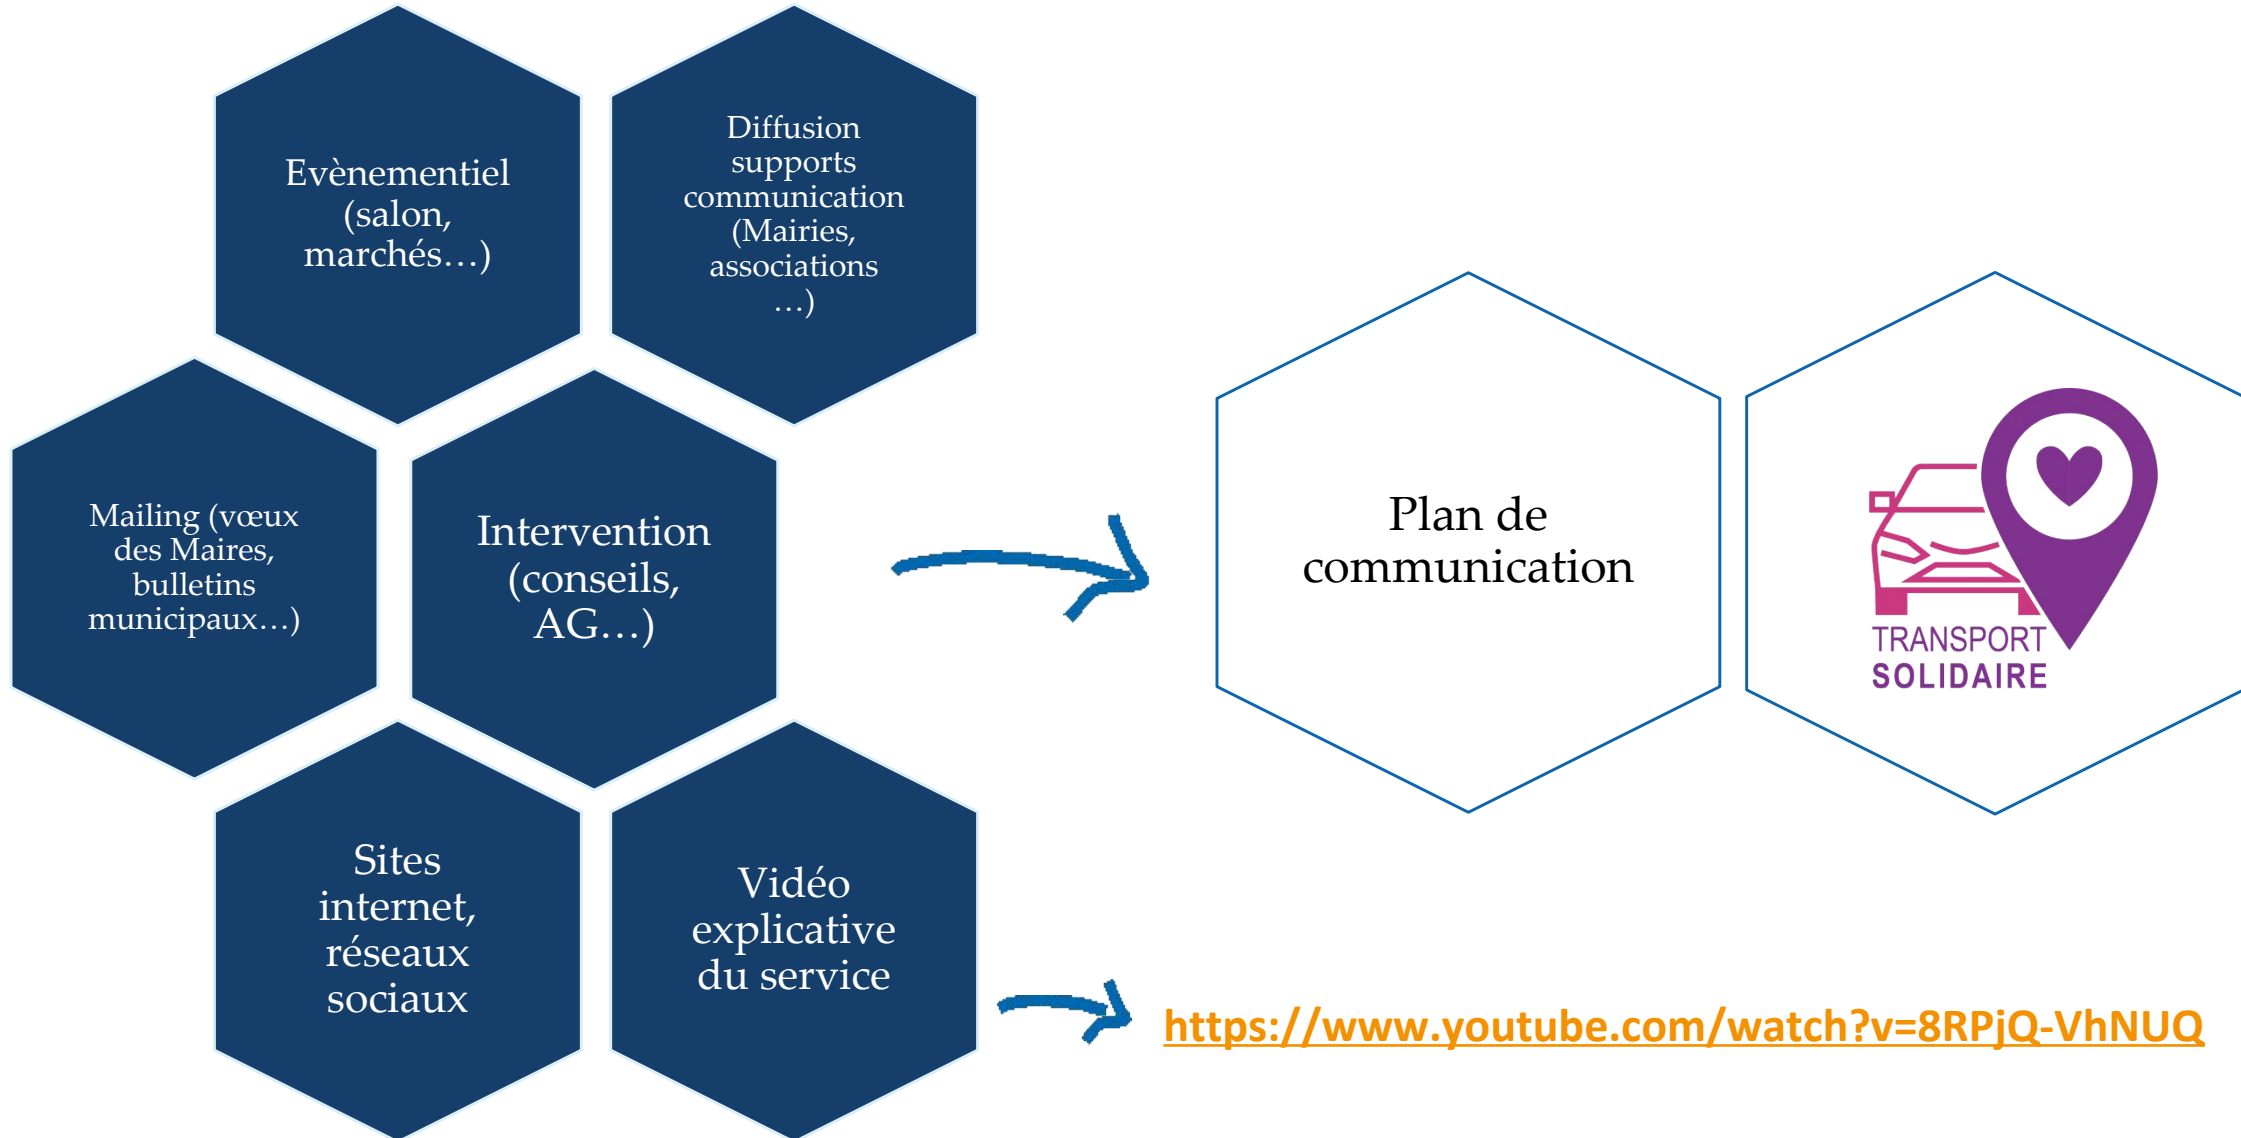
Evènementiel (salon, marchés…)

Diffusion supports communication (Mairies, associations …)

Mailing (vœux des Maires, bulletins municipaux…)

Intervention (conseils, AG…)

Sites internet, réseaux sociaux

Vidéo explicative du service

Plan de communication

TRANSPORT SOLIDAIRE

https://www.youtube.com/watch?v=8RPjQ-VhNUQ